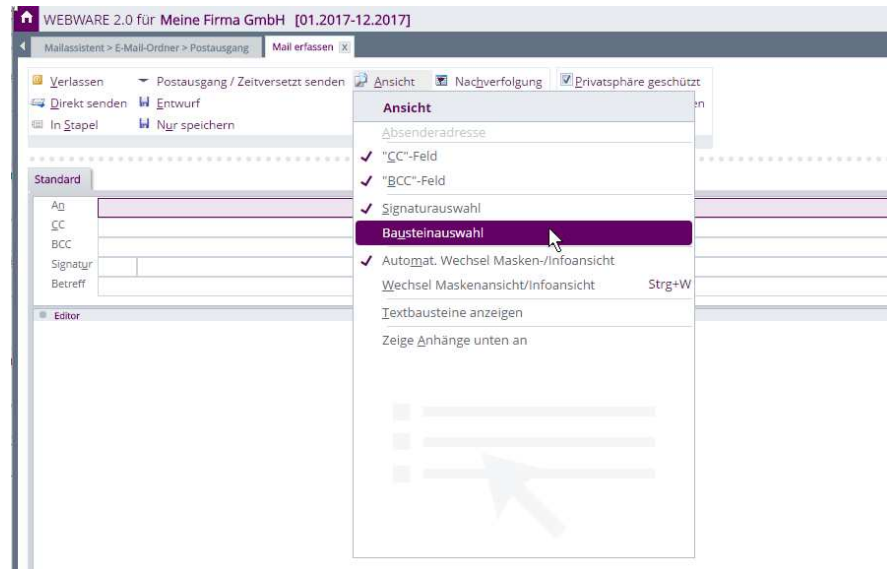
WEBWARE 2.0 für Meine Firma GmbH [01.2017-12.2017]

Mailassistent > E-Mail-Ordner > Postausgang | Mail erfassen X

Verlassen
Direkt senden
In Stapel
Postausgang / Zeitversetzt senden
Entwurf
Nur speichern
Ansicht
Nachverfolgung
Privatsphäre geschützt
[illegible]en

Ansicht
Absenderadresse
✓ "CC"-Feld
✓ "BCC"-Feld
✓ Signaturauswahl
Bausteinauswahl
✓ Automat. Wechsel Masken-/Infoansicht
Wechsel Maskenansicht/Infoansicht Strg+W
Textbausteine anzeigen
Zeige Anhänge unten an

Standard
An
CC
BCC
Signatur
Betreff
Editor